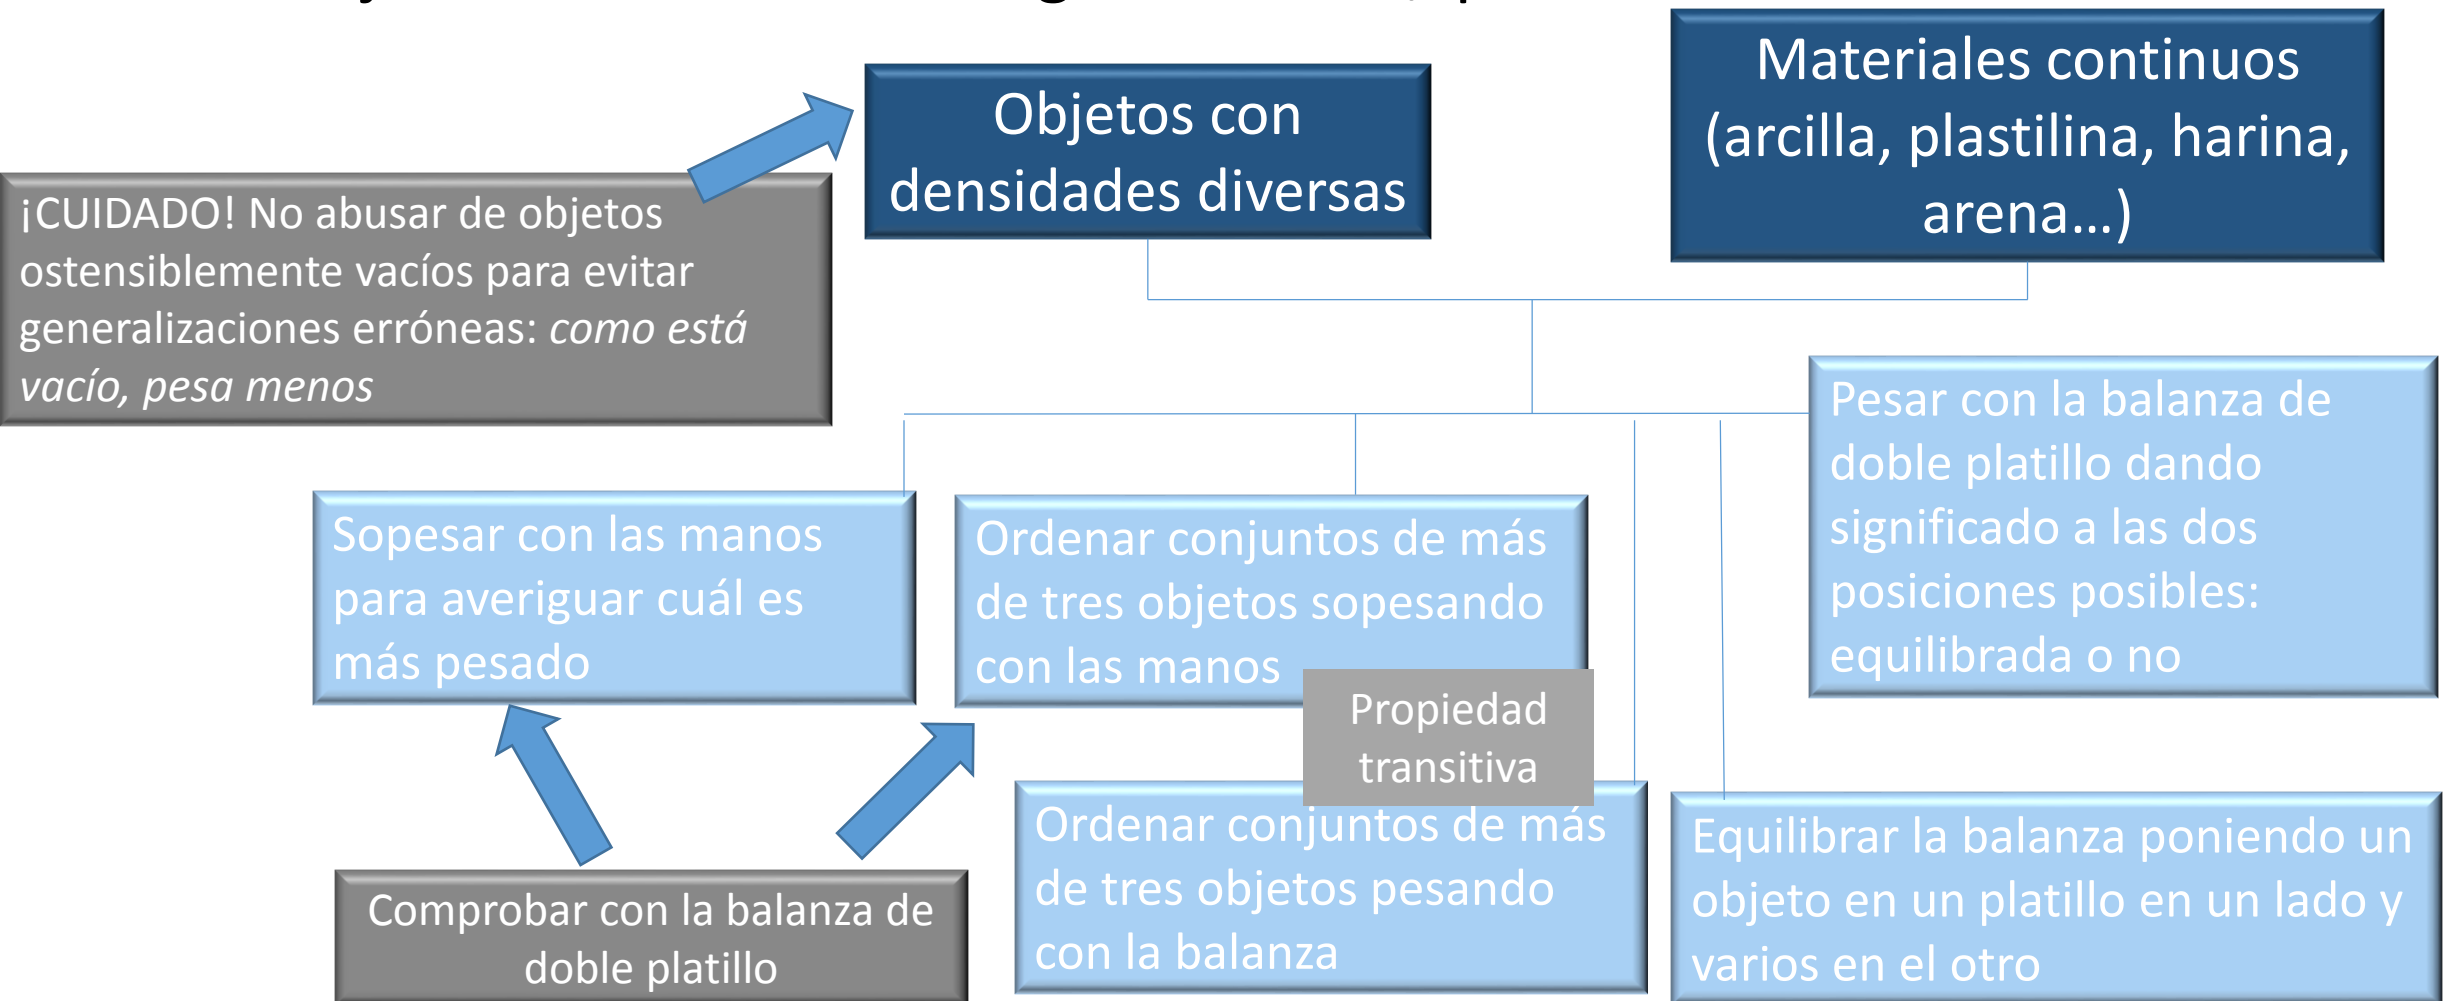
Objetos con densidades diversas

Materiales continuos (arcilla, plastilina, harina, arena...)

¡CUIDADO! No abusar de objetos ostensiblemente vacíos para evitar generalizaciones erróneas: *como está vacío, pesa menos*

Pesar con la balanza de doble platillo dando significado a las dos posiciones posibles: equilibrada o no

Sopesar con las manos para averiguar cuál es más pesado

Ordenar conjuntos de más de tres objetos sopesando con las manos

Propiedad transitiva

Comprobar con la balanza de doble platillo

Ordenar conjuntos de más de tres objetos pesando con la balanza

Equilibrar la balanza poniendo un objeto en un platillo en un lado y varios en el otro